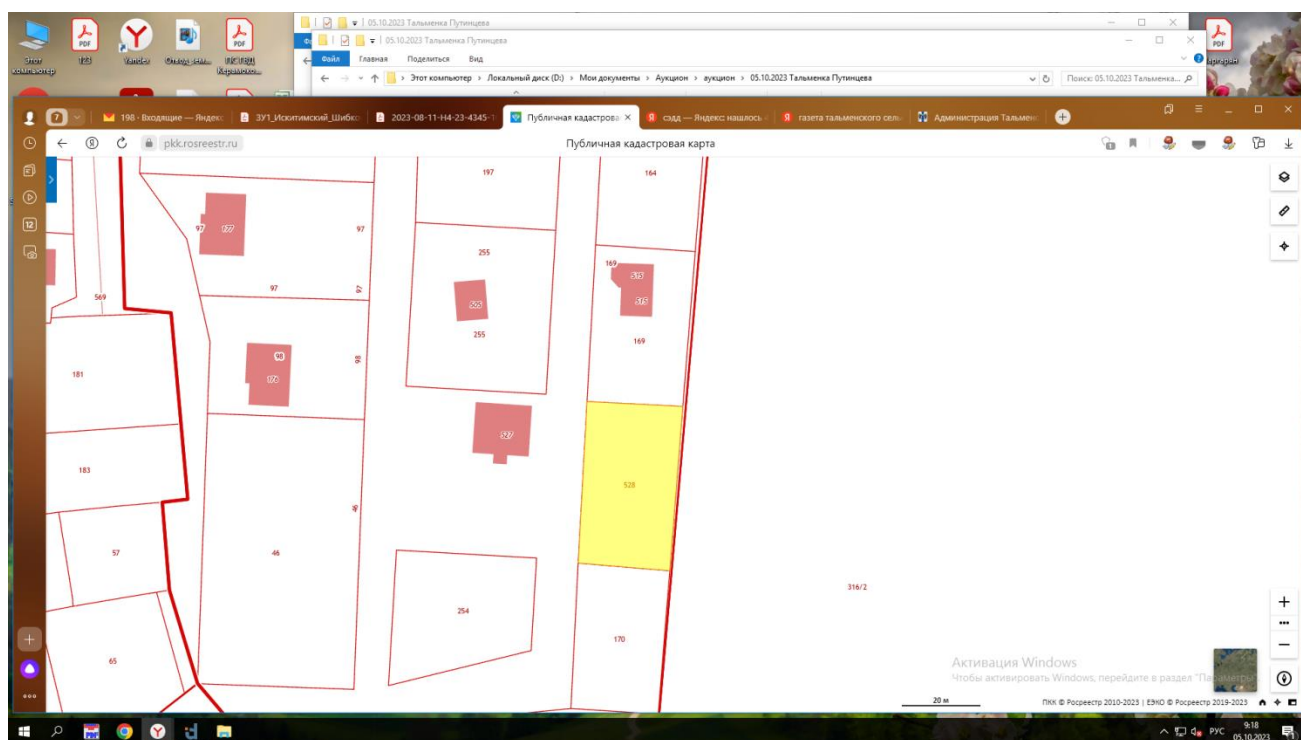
Этот компьютер
123
Yandex
Отчет_за...
ПСТВД Керамзо...
05.10.2023 Тальменка Путинцева
05.10.2023 Тальменка Путинцева
Файл Главная Поделиться Вид
Этот компьютер > Локальный диск (D:) > Мои документы > Аукцион > аукцион > 05.10.2023 Тальменка Путинцева
Поиск: 05.10.2023 Тальменка...
198 · Входящие — Яндекс
ЗУ1_Искитимский_Шибко
2023-08-11-Н4-23-4345-1
Публичная кадастровая
сэдд — Яндекс: нашлось
газета тальменского сель
Администрация Тальмен
pkk.rosreestr.ru
Публичная кадастровая карта
197
164
97
177
97
255
169
515
515
97
97
525
255
169
569
98
176
98
181
527
183
528
46
57
46
254
316/2
170
65
Активация Windows
Чтобы активировать Windows, перейдите в раздел "Параметры".
20 м
ПКК © Росреестр 2010-2023 | ЕЭКО © Росреестр 2019-2023
РУС
9:18
05.10.2023